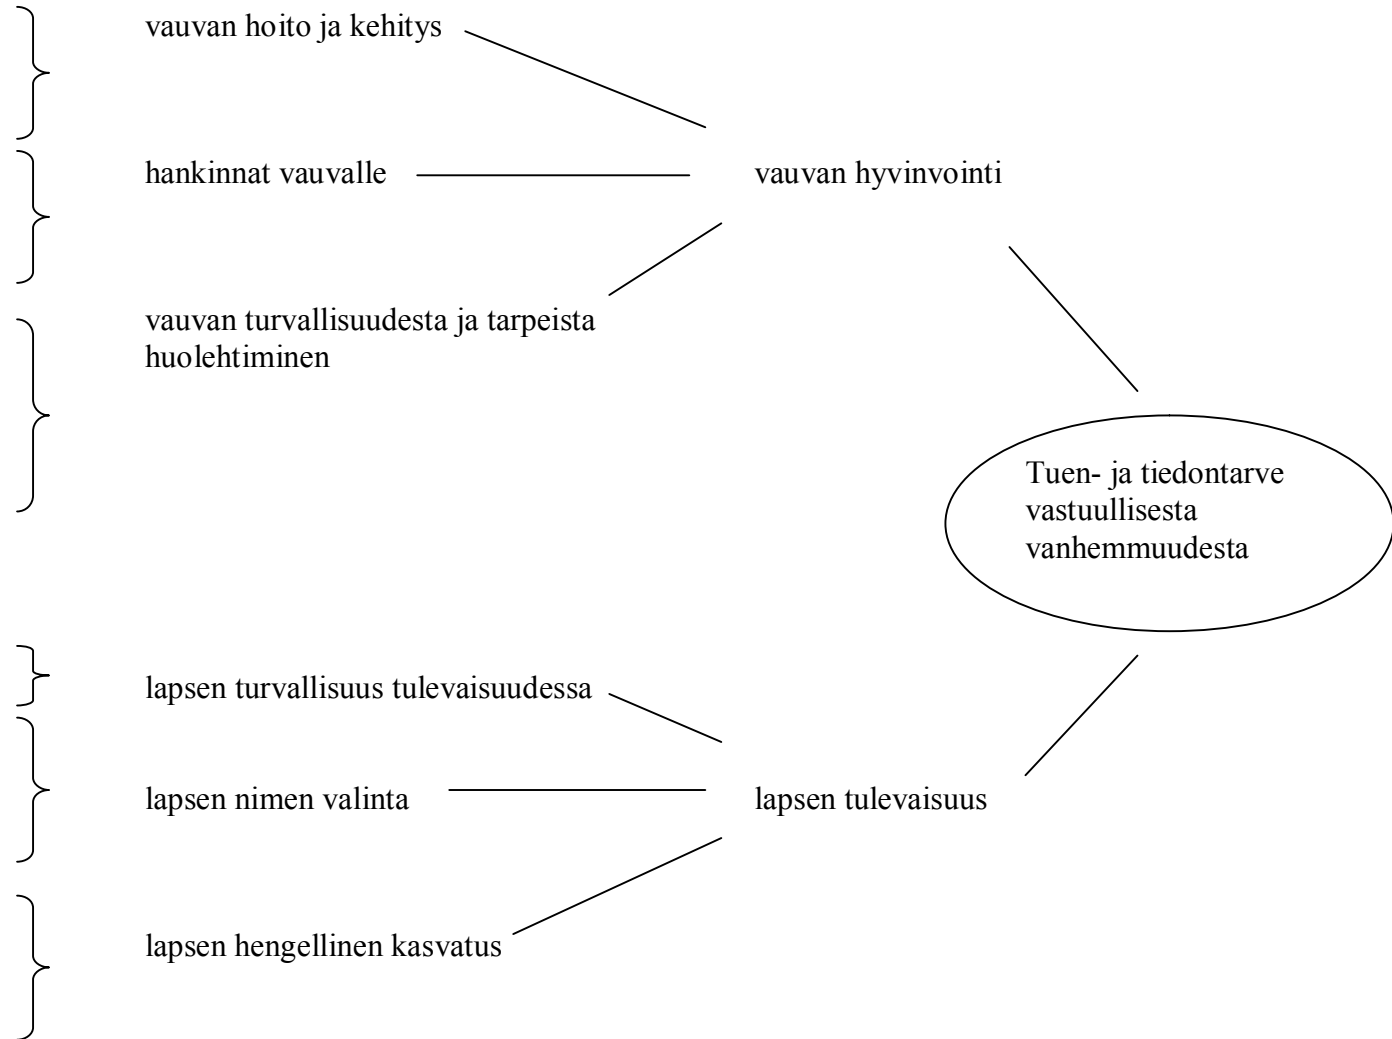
vauvan hoito ja kehitys

hankinnat vauvalle

vauvan hyvinvointi

vauvan turvallisuudesta ja tarpeista huolehtiminen

Tuen- ja tiedontarve vastuullisesta vanhemmuudesta

lapsen turvallisuus tulevaisuudessa

lapsen nimen valinta

lapsen tulevaisuus

lapsen hengellinen kasvatus